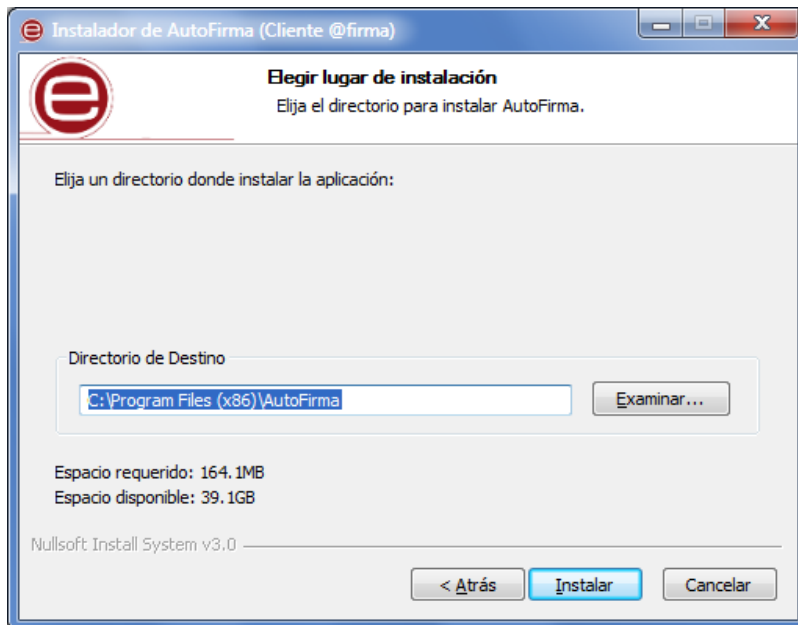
Instalador de AutoFirma (Cliente @firma)

Elegir lugar de instalación
Elija el directorio para instalar AutoFirma.

Elija un directorio donde instalar la aplicación:

Directorio de Destino

C:\Program Files (x86)\AutoFirma

Examinar...

Espacio requerido: 164.1MB
Espacio disponible: 39.1GB

Nullsoft Install System v3.0

< Atrás

Instalar

Cancelar